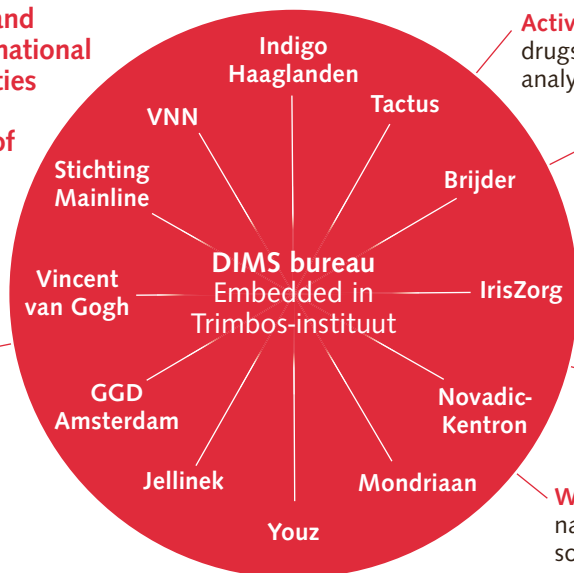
and
national
ties

of

Activ
drugs
analy

Indigo
Haaglanden

Tactus

VNN

Stichting
Mainline

Brijder

DIMS bureau
Embedded in
Trimbos-instituut

Vincent
van Gogh

IrisZorg

GGD
Amsterdam

Novadic-
Kentron

Jellinek

Mondriaan

Youz

W
na
sc